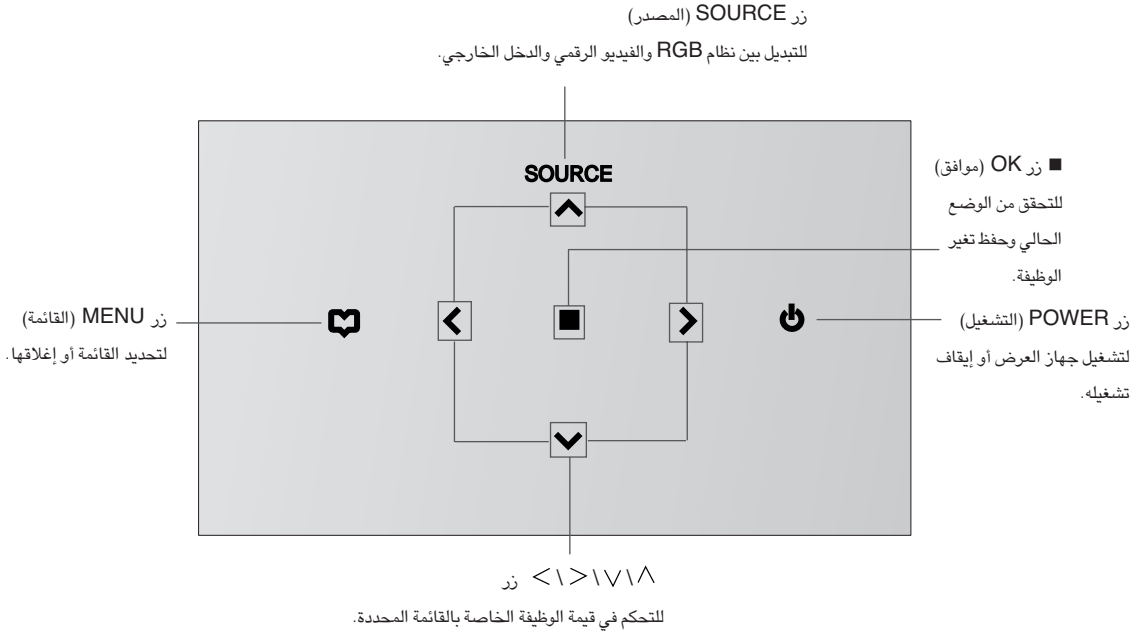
زر SOURCE (المصدر)

للتبديل بين نظام RGB والفيديو الرقمي والدخل الخارجي.

SOURCE

■ زر OK (موافق)

للتحقق من الوضع الحالي وحفظ تغير الوظيفة.

زر MENU (القائمة)

لتحديد القائمة أو إغلاقها.

زر POWER (التشغيل)

لتشغيل جهاز العرض أو إيقاف تشغيله.

زر <∨>∧∨∧

للتحكم في قيمة الوظيفة الخاصة بالقائمة المحددة.